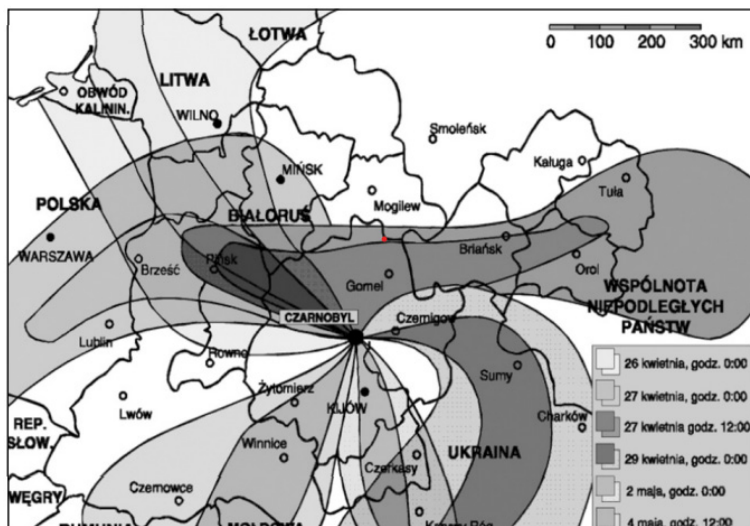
ŁOTWA

0 100 200 300 km

LITWA

OBWÓD KALININ.

WILNO

Smoleńsk

Kaługa

MIŃSK

Tuła

POLSKA

Mogilew

BIAŁORUŚ

WARSZAWA

Brześć

Pińsk

Briańsk

Orol

WSPÓLNOTA NIEPODLEGŁYCH PAŃSTW

Gomel

CZARNOBYL

Czernigow

Lublin

Równe

Sumy

Żytomierz

KIJÓW

Charków

REP. SŁOW.

Lwów

Winnica

UKRAINA

Czerkasy

WĘGRY

Czernowce

RUMUNIA

MOŁDOWA

Krzywy Róg

26 kwietnia, godz. 0:00

27 kwietnia, godz. 0:00

27 kwietnia godz. 12:00

29 kwietnia, godz. 0:00

2 maja, godz. 0:00

4 maja, godz. 12:00